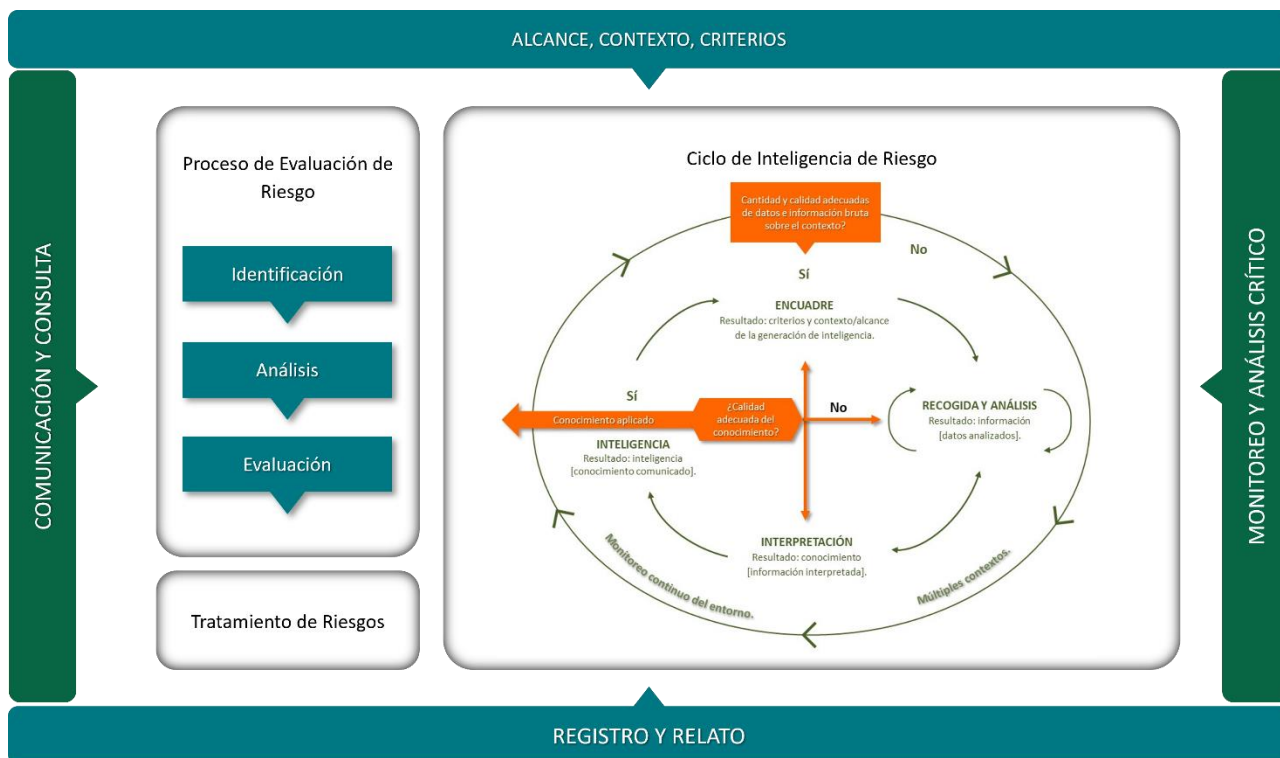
ALCANCE, CONTEXTO, CRITERIOS

COMUNICACIÓN Y CONSULTA

Proceso de Evaluación de Riesgo

Identificación

Análisis

Evaluación

Tratamiento de Riesgos

Ciclo de Inteligencia de Riesgo

Cantidad y calidad adecuadas de datos e información bruta sobre el contexto?

No

Sí

ENCUADRE
Resultado: criterios y contexto/alcance de la generación de inteligencia.

Sí

Conocimiento aplicado

¿Calidad adecuada del conocimiento?

No

RECOGIDA Y ANÁLISIS
Resultado: información [datos analizados].

INTELIGENCIA
Resultado: inteligencia [conocimiento comunicado].

INTERPRETACIÓN
Resultado: conocimiento [información interpretada].

Monitoreo continuo del entorno.

Múltiples contextos.

MONITOREO Y ANÁLISIS CRÍTICO

REGISTRO Y RELATO